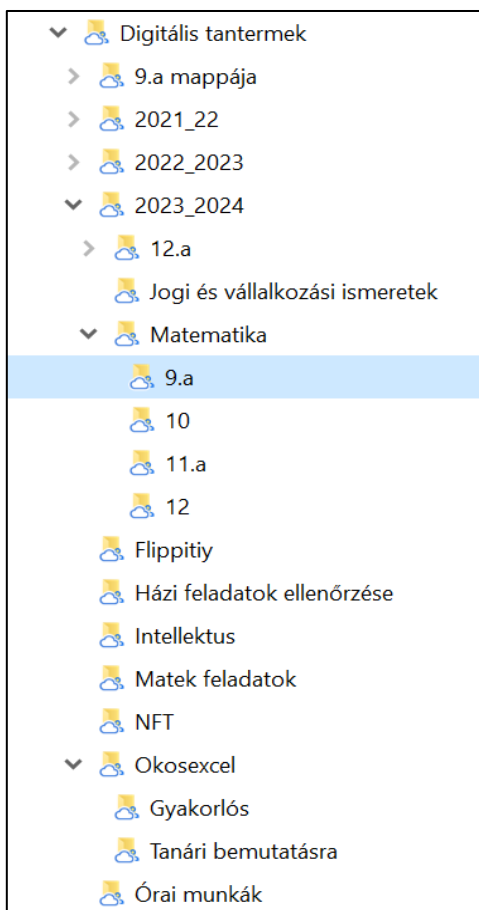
Digitális tantermek
9.a mappája
2021_22
2022_2023
2023_2024
12.a
Jogi és vállalkozási ismeretek
Matematika
9.a
10
11.a
12
Flippitiy
Házi feladatok ellenőrzése
Intellektus
Matek feladatok
NFT
Okosexcel
Gyakorlós
Tanári bemutatásra
Órai munkák